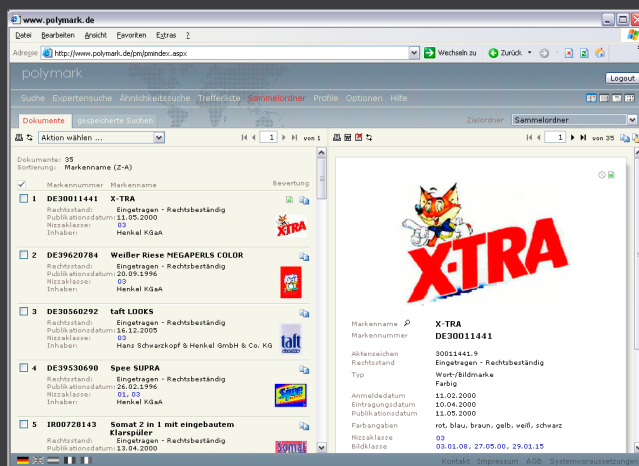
www.polymark.de

Datei Bearbeiten Ansicht Favoriten Extras ?

Adresse http://www.polymark.de/pm/pmindex.aspx Wechseln zu Zurück

polymark

Logout

Suche Expertensuche Ähnlichkeitssuche Trefferliste Sammelordner Profile Optionen Hilfe

Dokumente gespeicherte Suchen

Zielordner Sammelordner

Aktion wählen ...

1 von 1

1 von 35

Dokumente: 35
Sortierung: Markenname (Z-A)

Markennummer Markenname Bewertung

1 DE30011441 X-TRA
Rechtsstand: Eingetragen - Rechtsbeständig
Publikationsdatum: 11.05.2000
Nizzaklasse: 03
Inhaber: Henkel KGaA

2 DE39620784 Weißer Riese MEGAPERLS COLOR
Rechtsstand: Eingetragen - Rechtsbeständig
Publikationsdatum: 20.09.1996
Nizzaklasse: 03
Inhaber: Henkel KGaA

3 DE30560292 taft LOOKS
Rechtsstand: Eingetragen - Rechtsbeständig
Publikationsdatum: 16.12.2005
Nizzaklasse: 03
Inhaber: Hans Schwarzkopf & Henkel GmbH & Co. KG

4 DE39530690 Spee SUPRA
Rechtsstand: Eingetragen - Rechtsbeständig
Publikationsdatum: 26.02.1996
Nizzaklasse: 01, 03
Inhaber: Henkel KGaA

5 IR00728143 Somat 2 in 1 mit eingebautem Klarspüler
Rechtsstand: Eingetragen - Rechtsbeständig
Publikationsdatum: 13.04.2000

X-TRA

Markenname X-TRA
Markennummer DE30011441

Aktenzeichen 30011441.9
Rechtsstand Eingetragen - Rechtsbeständig
Typ Wort-/Bildmarke
Farbig

Anmeldedatum 11.02.2000
Eintragungsdatum 10.04.2000
Publikationsdatum 11.05.2000

Farbangaben rot, blau, braun, gelb, weiß, schwarz

Nizzaklasse 03
Bildklasse 03.01.08, 27.05.00, 29.01.15

Kontakt Impressum AGB Systemvoraussetzungen